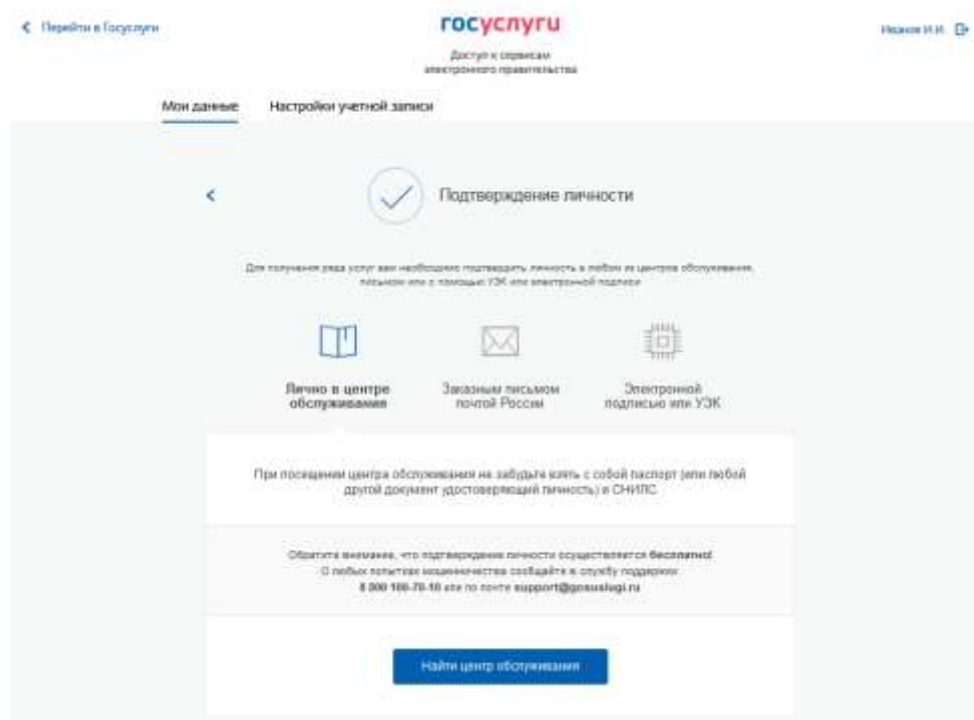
Перейти в Госуслуги

госуслуги

Доступ к сервисам электронного правительства

Иванов И.И.

Мои данные

Настройки учетной записи

Подтверждение личности

Для получения ряда услуг вам необходимо подтвердить личность в любом из центров обслуживания, письмом или с помощью УЭК или электронной подписи

Лично в центре обслуживания

Заказным письмом почтой России

Электронной подписью или УЭК

При посещении центра обслуживания не забудьте взять с собой паспорт (или любой другой документ удостоверяющий личность) и СНИЛС

Обратите внимание, что подтверждение личности осуществляется бесплатно!
О любых попытках мошенничества сообщайте в службу поддержки:
8 800 100-70-10 или по почте support@gosuslugi.ru

Найти центр обслуживания